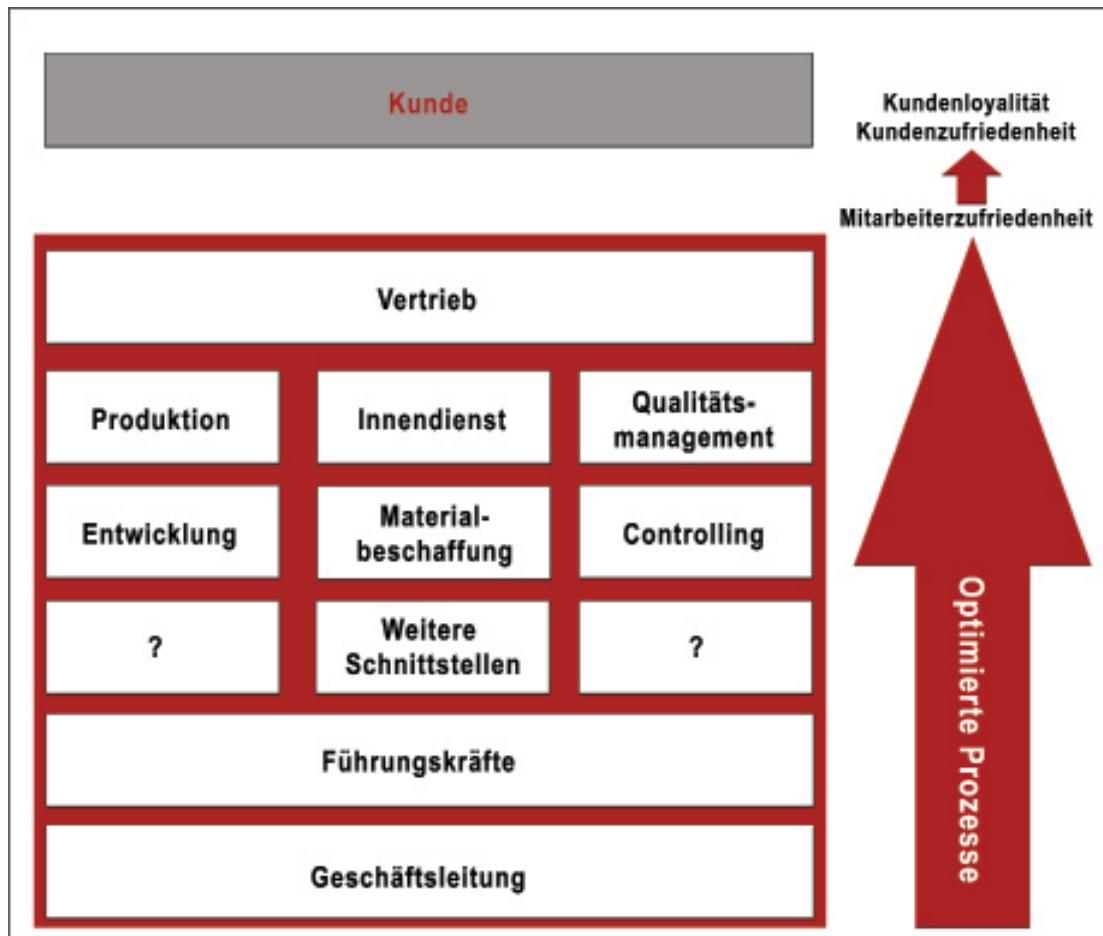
Kunde

Kundenloyalität
Kundenzufriedenheit

Mitarbeiterzufriedenheit

Vertrieb

Produktion

Innendienst

Qualitätsmanagement

Entwicklung

Materialbeschaffung

Controlling

?

Weitere Schnittstellen

?

Führungskräfte

Geschäftsleitung

Optimierte Prozesse